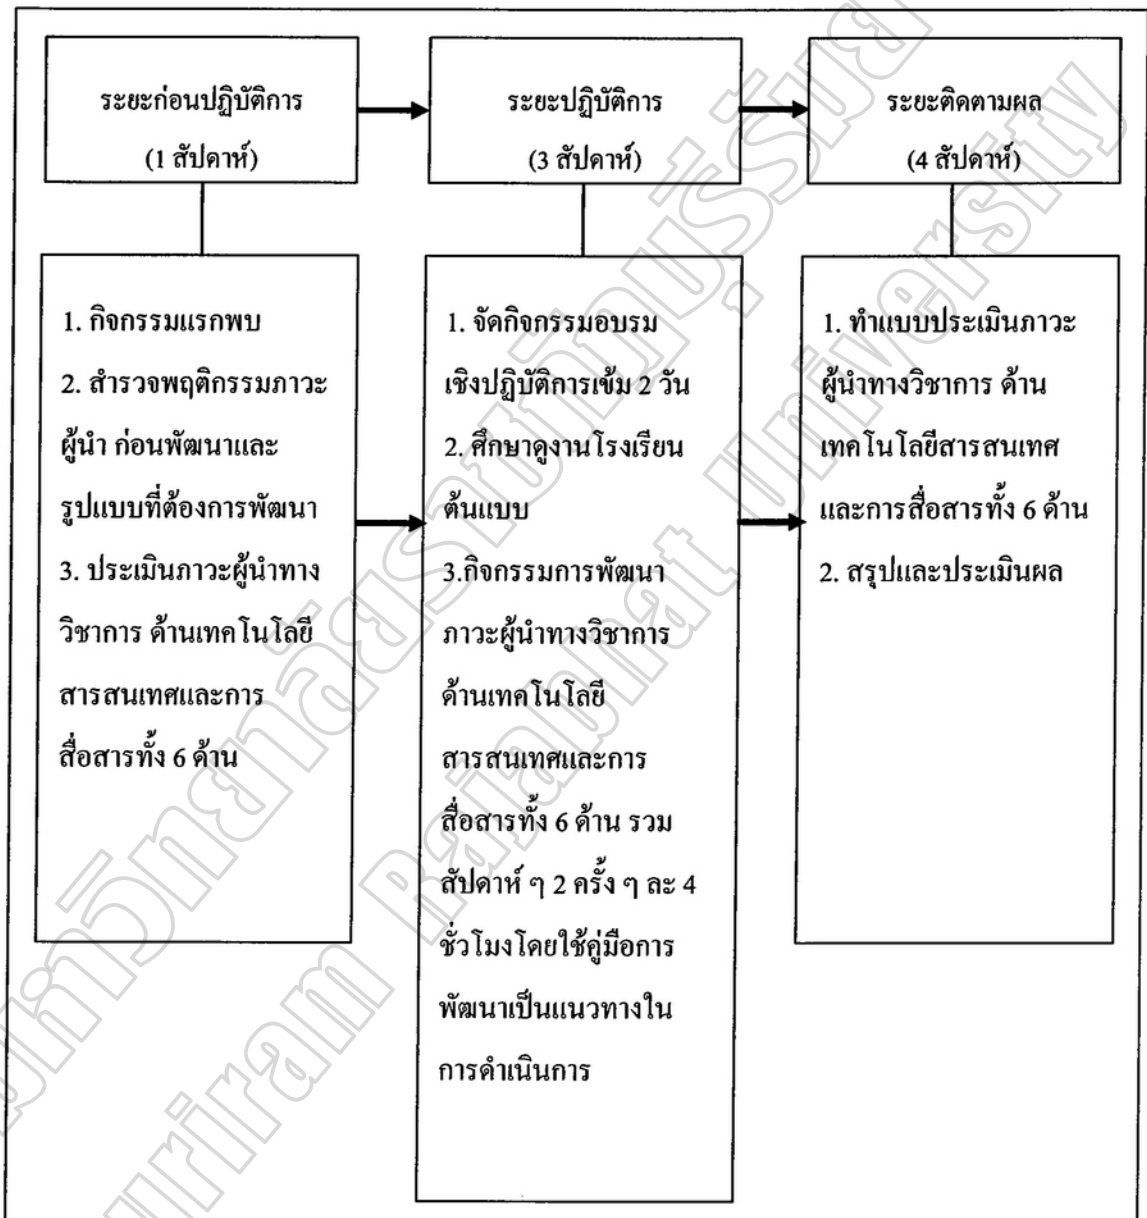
ระยะก่อนปฏิบัติการ
(1 สัปดาห์)

ระยะปฏิบัติการ
(3 สัปดาห์)

ระยะติดตามผล
(4 สัปดาห์)

1. กิจกรรมแรกพบ
2. สำรวจพฤติกรรมภาวะผู้นำ ก่อนพัฒนาและรูปแบบที่ต้องการพัฒนา
3. ประเมินภาวะผู้นำทางวิชาการ ด้านเทคโนโลยีสารสนเทศและการสื่อสารทั้ง 6 ด้าน

1. จัดกิจกรรมอบรมเชิงปฏิบัติการเข้ม 2 วัน
2. ศึกษาดูงานโรงเรียนต้นแบบ
3.กิจกรรมการพัฒนาภาวะผู้นำทางวิชาการด้านเทคโนโลยีสารสนเทศและการสื่อสารทั้ง 6 ด้าน รวมสัปดาห์ ๆ 2 ครั้ง ๆ ละ 4 ชั่วโมงโดยใช้คู่มือการพัฒนาเป็นแนวทางในการดำเนินการ

1. ทำแบบประเมินภาวะผู้นำทางวิชาการ ด้านเทคโนโลยีสารสนเทศและการสื่อสารทั้ง 6 ด้าน
2. สรุปและประเมินผล

มหาวิทยาลัยราชภัฏบุรีรัมย์
Buriram Rajabhat University